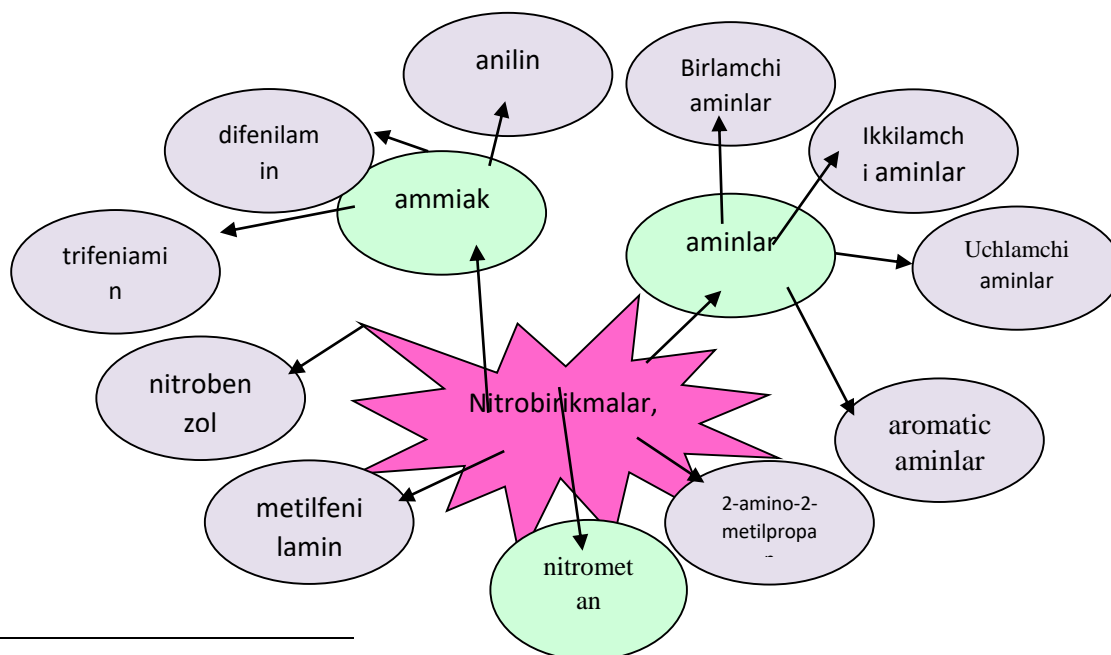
anilin

Birlamchi aminlar

difenilam in

Ikkilamch i aminlar

ammiak

trifeniami n

aminlar

Uchlamchi aminlar

nitroben zol

Nitrobirikmalar,

aromatic aminlar

metilfeni lamin

2-amino-2-metilpropa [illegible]

nitromet an